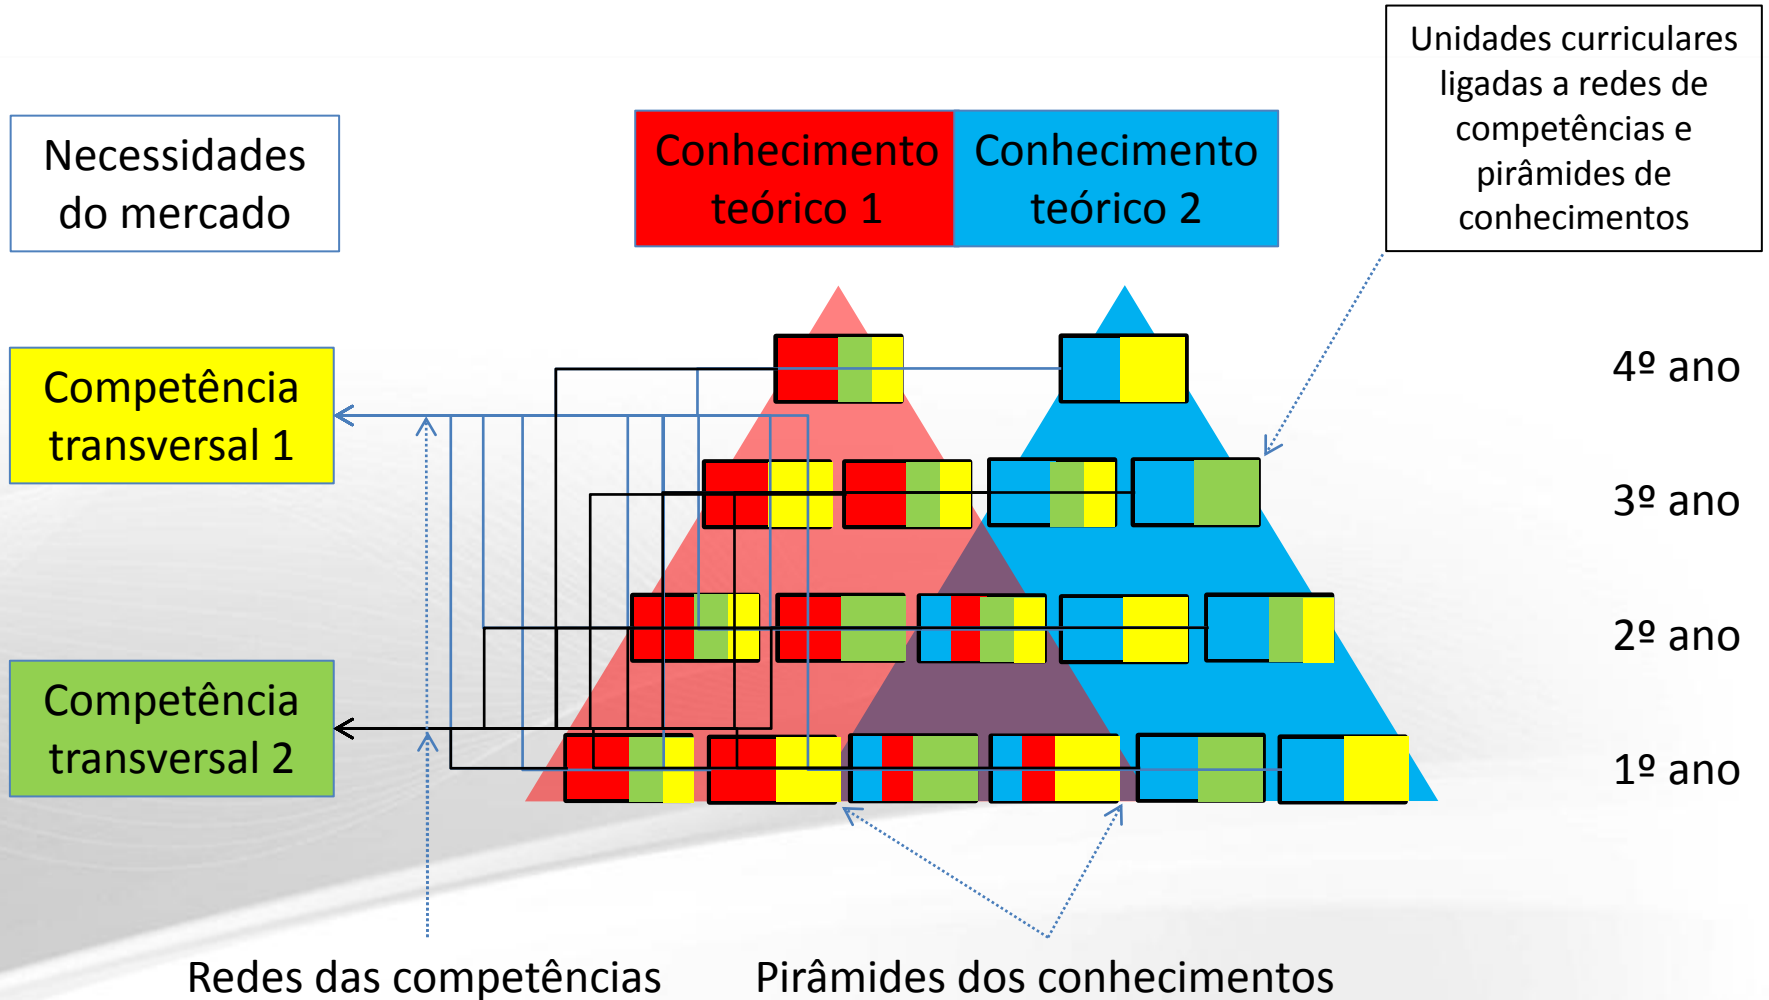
Unidades curriculares ligadas a redes de competências e pirâmides de conhecimentos

Necessidades do mercado

Conhecimento teórico 1

Conhecimento teórico 2

Competência transversal 1

Competência transversal 2

4º ano

3º ano

2º ano

1º ano

Redes das competências

Pirâmides dos conhecimentos